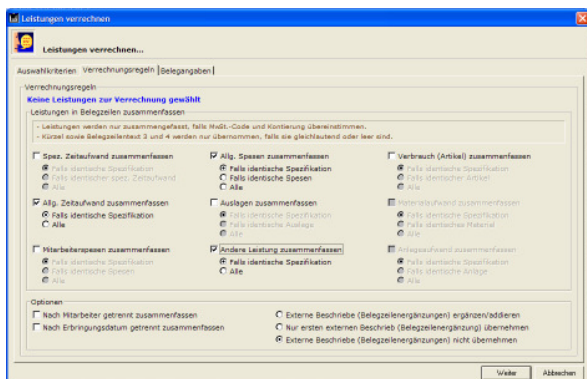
Leistungen verrechnen

Leistungen verrechnen...

Auswahlkriterien | Verrechnungsregeln | Belegangaben

Verrechnungsregeln

Keine Leistungen zur Verrechnung gewählt

Leistungen in Belegzeilen zusammenfassen

- Leistungen werden nur zusammengefasst, falls MwSt.-Code und Kontierung übereinstimmen.
- Kürzel sowie Belegzeilentext 3 und 4 werden nur übernommen, falls sie gleichlautend oder leer sind.

Spez. Zeitaufwand zusammenfassen
Falls identische Spezifikation
Falls identischer spez. Zeitaufwand
Alle

Allg. Spesen zusammenfassen
Falls identische Spezifikation
Falls identische Spesen
Alle

Verbrauch (Artikel) zusammenfassen
Falls identische Spezifikation
Falls identischer Artikel
Alle

Allg. Zeitaufwand zusammenfassen
Falls identische Spezifikation
Alle

Auslagen zusammenfassen
Falls identische Spezifikation
Falls identische Auslage
Alle

Materialaufwand zusammenfassen
Falls identische Spezifikation
Falls identisches Material
Alle

Mitarbeiterspesen zusammenfassen
Falls identische Spezifikation
Falls identische Spesen
Alle

Andere Leistung zusammenfassen
Falls identische Spezifikation
Alle

Anlageaufwand zusammenfassen
Falls identische Spezifikation
Falls identische Anlage
Alle

Optionen

Nach Mitarbeiter getrennt zusammenfassen
Nach Erbringungsdatum getrennt zusammenfassen

Externe Beschriebe (Belegzeilenergänzungen) ergänzen/addieren
Nur ersten externen Beschrieb (Belegzeilenergänzung) übernehmen
Externe Beschriebe (Belegzeilenergänzungen) nicht übernehmen

Weiter | Abbrechen